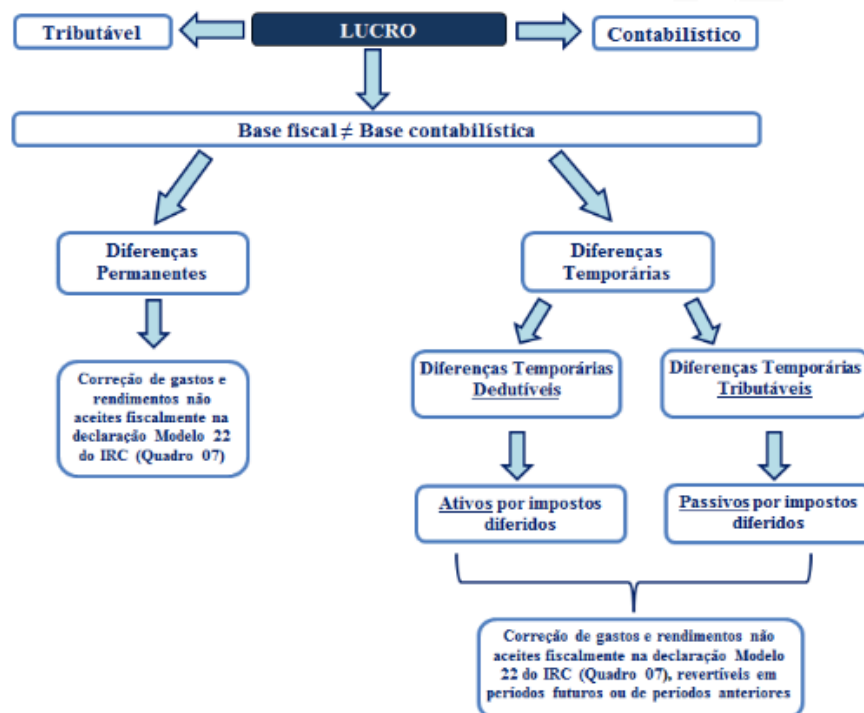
Tributável

LUCRO

Contabilístico

Base fiscal $\neq$ Base contabilística

Diferenças Permanentes

Diferenças Temporárias

Correção de gastos e rendimentos não aceites fiscalmente na declaração Modelo 22 do IRC (Quadro 07)

Diferenças Temporárias Dedutíveis

Diferenças Temporárias Tributáveis

Ativos por impostos diferidos

Passivos por impostos diferidos

Correção de gastos e rendimentos não aceites fiscalmente na declaração Modelo 22 do IRC (Quadro 07), reversíveis em períodos futuros ou de períodos anteriores